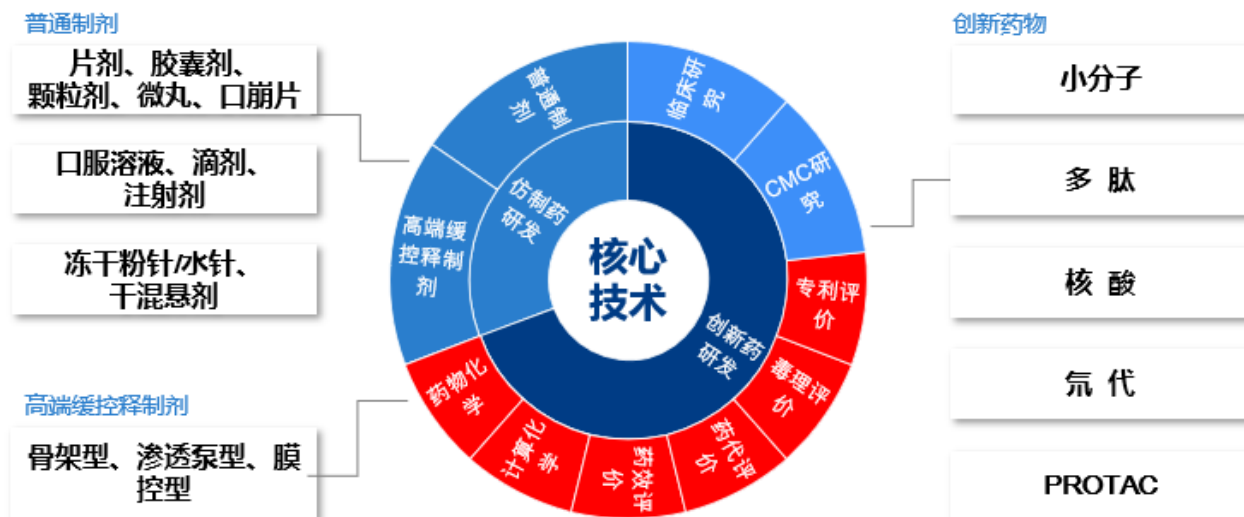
普通制剂

片剂、胶囊剂、颗粒剂、微丸、口崩片

口服溶液、滴剂、注射剂

冻干粉针/水针、干混悬剂

高端缓控释制剂

骨架型、渗透泵型、膜控型

普通制剂

临床研究

CMC研究

高端缓控释制剂

仿制药研发

核心技术

创新药研发

专利评价

毒理评价

药代评价

药效评价

计算化学

药物化学

创新药物

小分子

多 肽

核 酸

氘 代

PROTAC